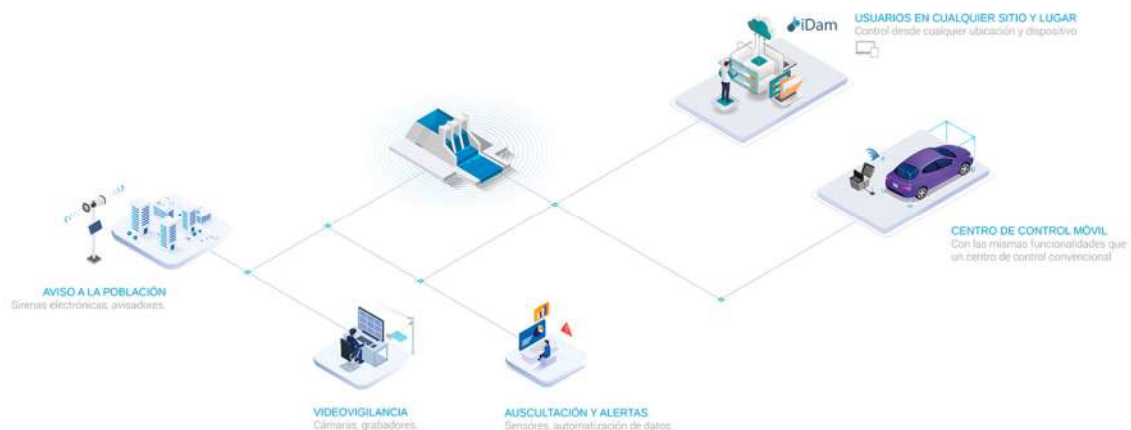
iDam

USUARIOS EN CUALQUIER SITIO Y LUGAR
Control desde cualquier ubicación y dispositivo

CENTRO DE CONTROL MÓVIL
Con las mismas funcionalidades que un centro de control convencional

AVISO A LA POBLACIÓN
Sirenas electrónicas, avisadores.

VIDEOVIGILANCIA
Cámaras, grabadores.

AUSCULTACIÓN Y ALERTAS
Sensores, automatización de datos.